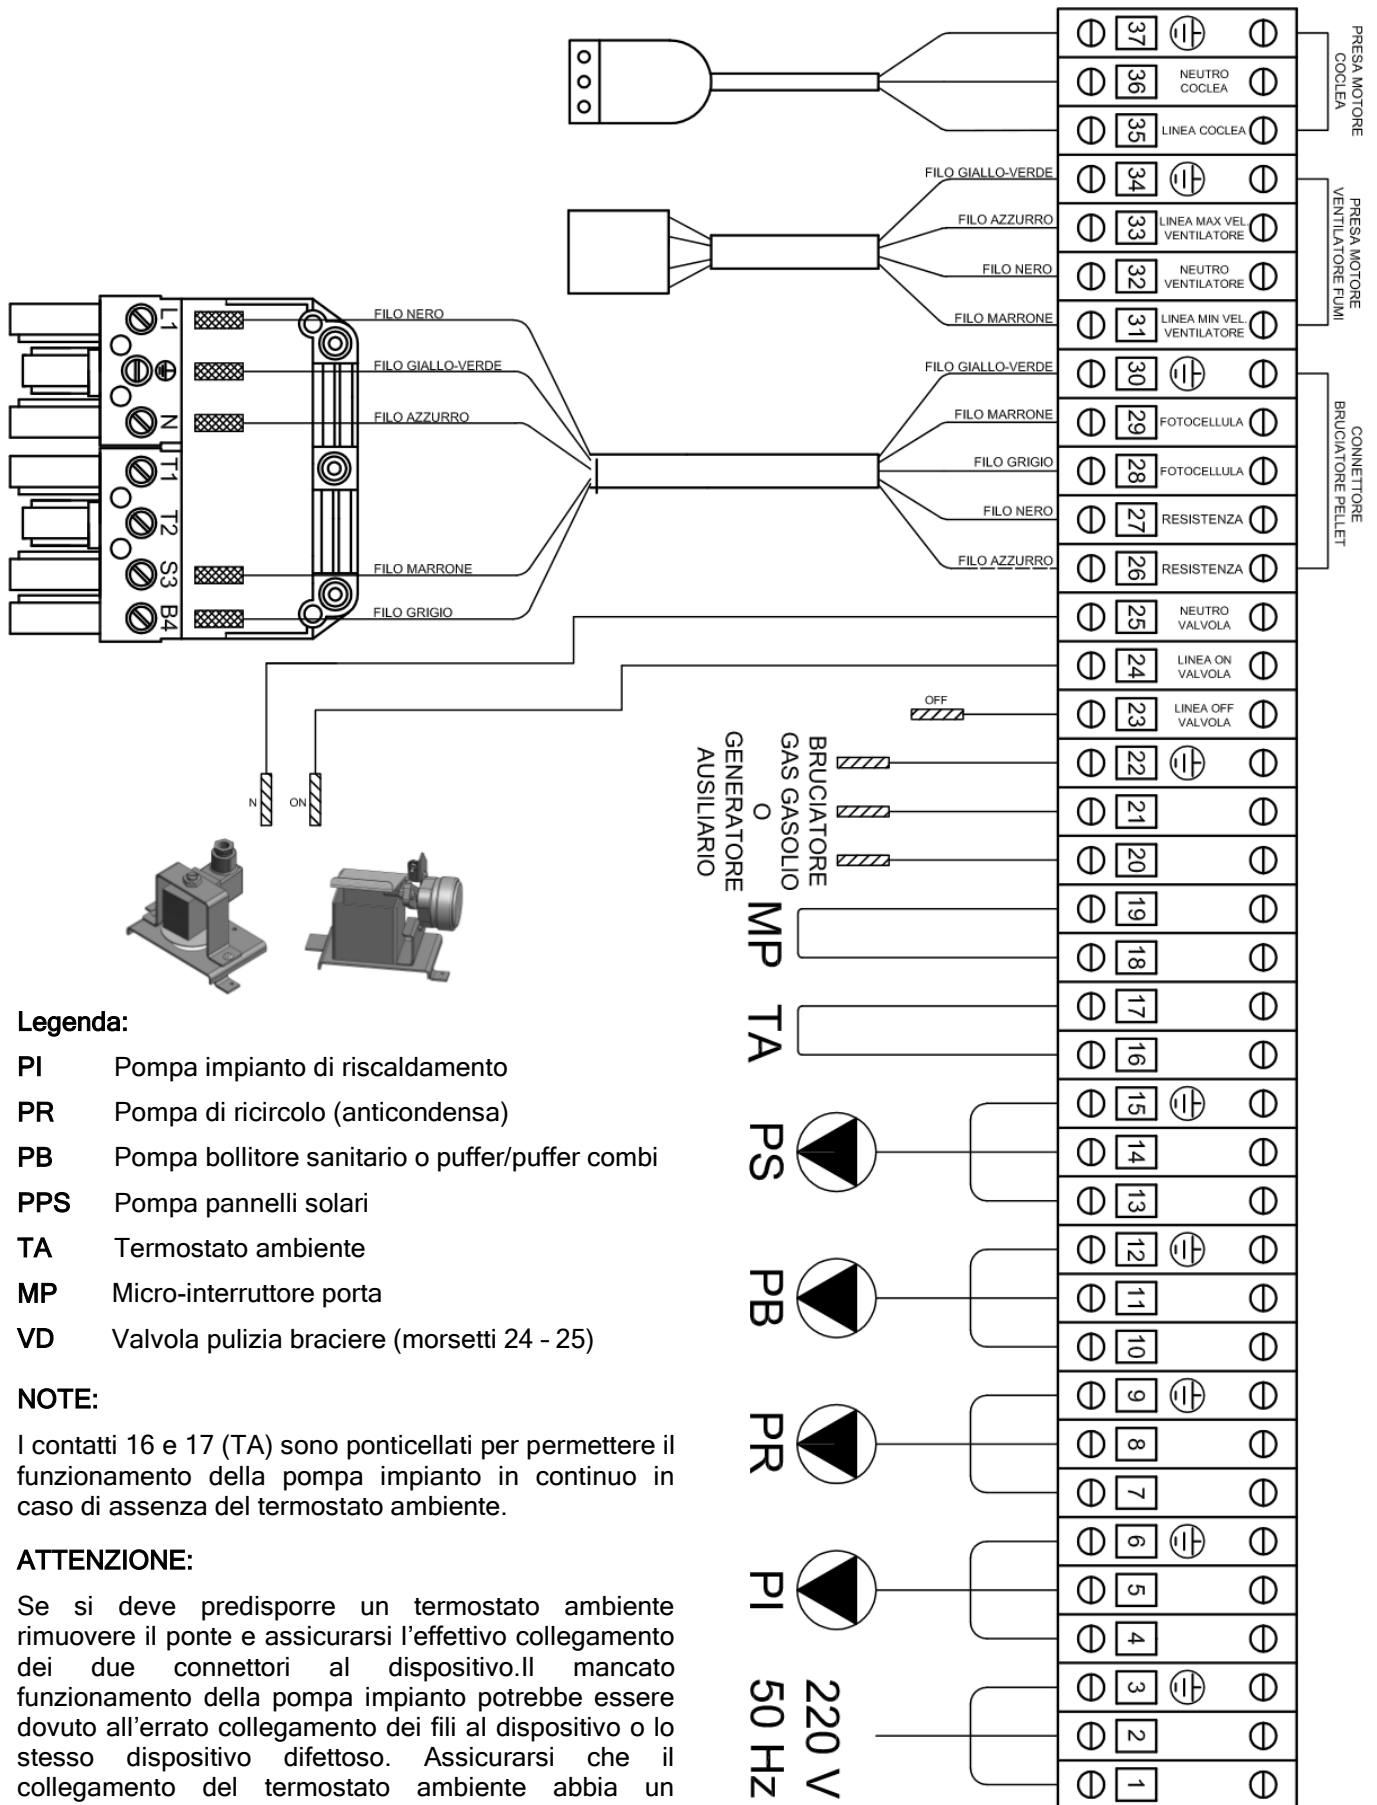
37
36 NEUTRO COCLEA
35 LINEA COCLEA
PRESA MOTORE COCLEA
FILO GIALLO-VERDE
34
FILO AZZURRO
33 LINEA MAX VEL VENTILATORE
FILO NERO
32 NEUTRO VENTILATORE
FILO MARRONE
31 LINEA MIN VEL. VENTILATORE
PRESA MOTORE VENTILATORE FUMI
FILO GIALLO-VERDE
30
FILO MARRONE
29 FOTOCELLULA
FILO GRIGIO
28 FOTOCELLULA
FILO NERO
27 RESISTENZA
FILO AZZURRO
26 RESISTENZA
CONNETTORE BRUCIATORE PELLET
25 NEUTRO VALVOLA
24 LINEA ON VALVOLA
OFF
23 LINEA OFF VALVOLA
22
21
20
BRUCIATORE GAS GASOLIO O GENERATORE AUSILIARIO
19
18
MP
17
16
TA
15
14
13
PS
12
11
10
PB
9
8
7
PR
6
5
4
PI
3
2
1
220 V 50 Hz

L1
N
T1
T2
S3
B4
FILO NERO
FILO GIALLO-VERDE
FILO AZZURRO
FILO MARRONE
FILO GRIGIO
N
ON

Legenda:
PI Pompa impianto di riscaldamento
PR Pompa di ricircolo (anticondensa)
PB Pompa bollitore sanitario o puffer/puffer combi
PPS Pompa pannelli solari
TA Termostato ambiente
MP Micro-interruttore porta
VD Valvola pulizia braciere (morsetti 24 – 25)

NOTE:
I contatti 16 e 17 (TA) sono ponticellati per permettere il funzionamento della pompa impianto in continuo in caso di assenza del termostato ambiente.

ATTENZIONE:
Se si deve predisporre un termostato ambiente rimuovere il ponte e assicurarsi l’effettivo collegamento dei due connettori al dispositivo.Il mancato funzionamento della pompa impianto potrebbe essere dovuto all’errato collegamento dei fili al dispositivo o lo stesso dispositivo difettoso. Assicurarsi che il collegamento del termostato ambiente abbia un